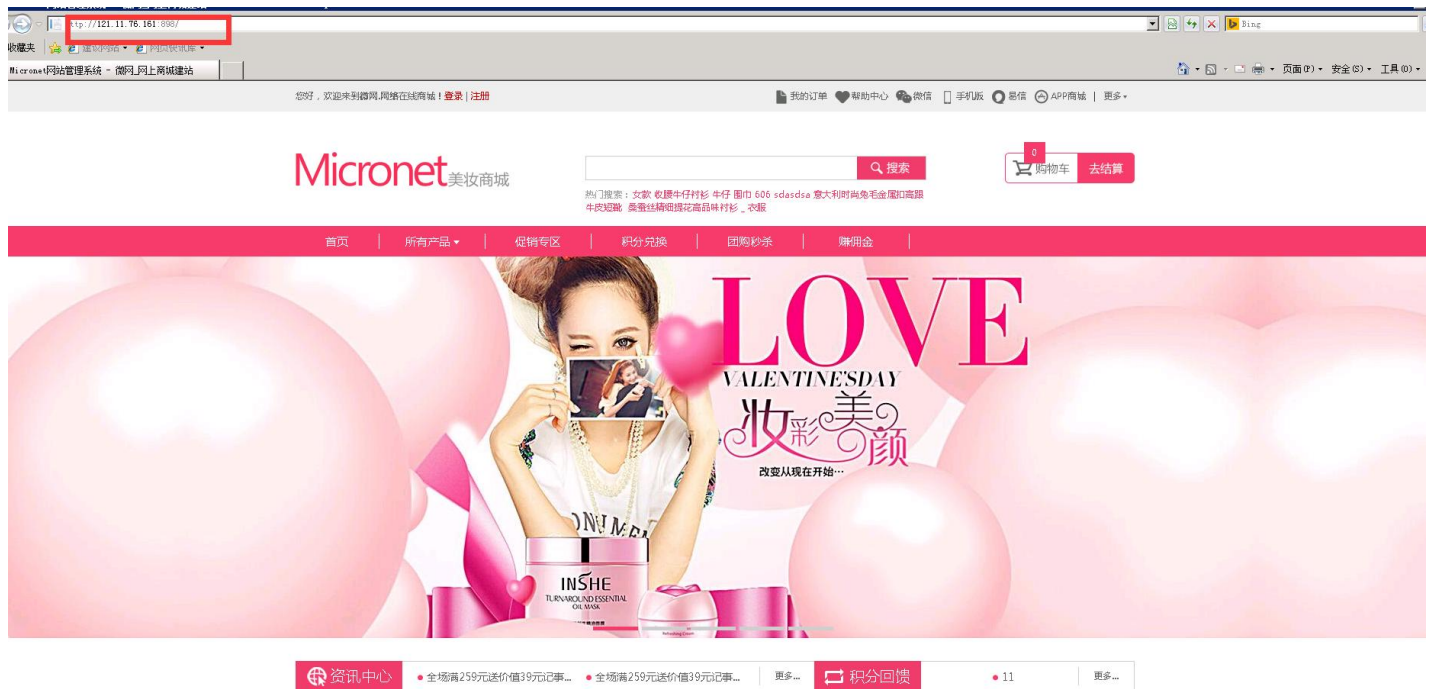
ttp://121.11.76.161:898/

Bing

收藏夹 建议网站 ▾ 网页快讯库 ▾

Micronet网站管理系统 - 微网_网上商城建站

页面(P) ▾ 安全(S) ▾ 工具(O) ▾

您好，欢迎来到微网.网络在线商城！登录 | 注册

我的订单 帮助中心 微信 手机版 易信 APP商城 | 更多▾

Micronet美妆商城

搜索

热门搜索：女款 收腰牛仔衬衫 牛仔 围巾 606 sdasdsa 意大利时尚兔毛金属扣高跟 牛皮短靴 桑蚕丝精细提花商品味衬衫 _ 衣服

0 购物车 去结算

首页 | 所有产品 ▾ | 促销专区 | 积分兑换 | 团购秒杀 | 赚佣金 |

LOVE

VALENTINE'SDAY

妆彩美颜

改变从现在开始…

INSHE

TURNAROUND ESSENTIAL OIL MASK

资讯中心 • 全场满259元送价值39元记事... • 全场满259元送价值39元记事... 更多... 积分回馈 • 11 更多...